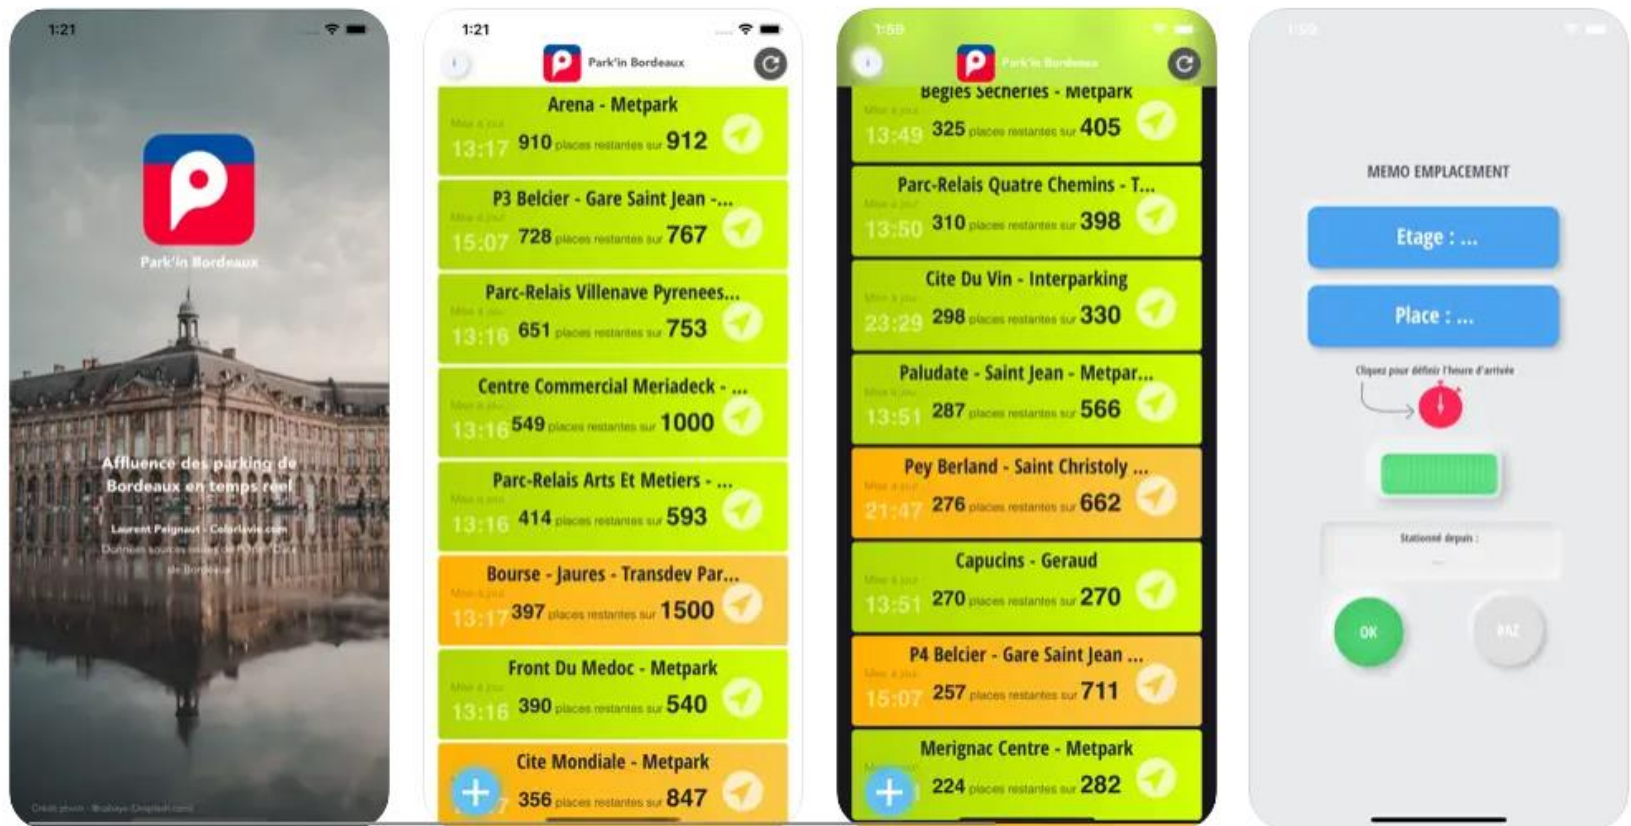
1:21

Park'in Bordeaux

Affluence des parking de Bordeaux en temps réel

Laurent Peignaut - Colorlavie.com

Données sources issues de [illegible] de Bordeaux

Crédit photo : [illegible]

1:21

Park'in Bordeaux

Arena - Metpark
Mise à jour 13:17 910 places restantes sur 912

P3 Belcier - Gare Saint Jean -...
Mise à jour 15:07 728 places restantes sur 767

Parc-Relais Villenave Pyrenees...
Mise à jour 13:16 651 places restantes sur 753

Centre Commercial Meriadeck - ...
Mise à jour 13:16 549 places restantes sur 1000

Parc-Relais Arts Et Metiers - ...
Mise à jour 13:16 414 places restantes sur 593

Bourse - Jaures - Transdev Par...
Mise à jour 13:17 397 places restantes sur 1500

Front Du Medoc - Metpark
Mise à jour 13:16 390 places restantes sur 540

Cite Mondiale - Metpark
356 places restantes sur 847

1:59

Park'in Bordeaux

Begles Secheries - Metpark
Mise à jour 13:49 325 places restantes sur 405

Parc-Relais Quatre Chemins - T...
Mise à jour 13:50 310 places restantes sur 398

Cite Du Vin - Interparking
Mise à jour 23:29 298 places restantes sur 330

Paludate - Saint Jean - Metpar...
Mise à jour 13:51 287 places restantes sur 566

Pey Berland - Saint Christoly ...
Mise à jour 21:47 276 places restantes sur 662

Capucins - Geraud
Mise à jour 13:51 270 places restantes sur 270

P4 Belcier - Gare Saint Jean ...
Mise à jour 15:07 257 places restantes sur 711

Merignac Centre - Metpark
224 places restantes sur 282

1:59

MEMO EMPLACEMENT

Etage : ...

Place : ...

Cliquez pour définir l'heure d'arrivée

Stationné depuis :

OK

RAZ